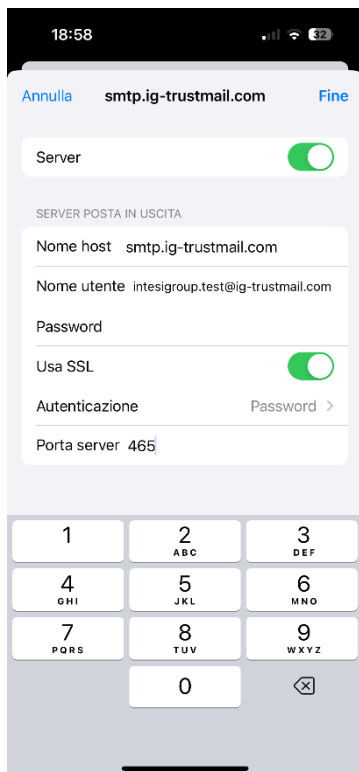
18:58

32

Annulla smtp.ig-trustmail.com Fine

Server

SERVER POSTA IN USCITA

Nome host smtp.ig-trustmail.com

Nome utente intesigroup.test@ig-trustmail.com

Password

Usa SSL

Autenticazione Password >

Porta server 465

1

2 ABC

3 DEF

4 GHI

5 JKL

6 MNO

7 PQRS

8 TUV

9 WXYZ

0